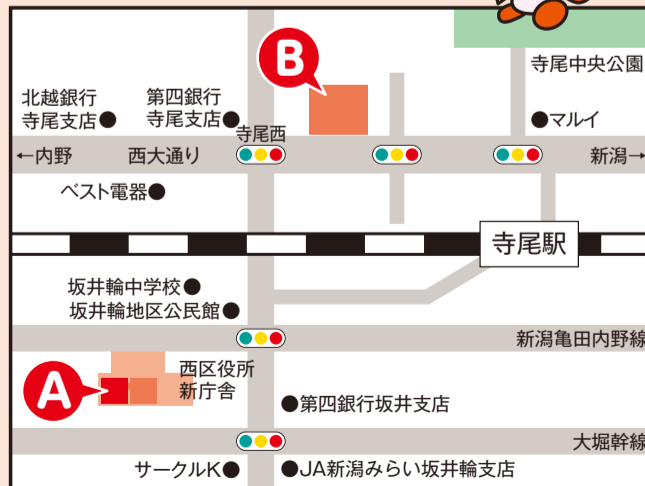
B

寺尾中央公園

北越銀行
寺尾支店●

第四銀行
寺尾支店●

寺尾西

●マルイ

←内野

西大通り

新潟→

ベスト電器●

寺尾駅

坂井輪中学校●

坂井輪地区公民館●

新潟亀田内野線

A

西区役所
新庁舎

●第四銀行坂井支店

大堀幹線

サークルK●

●JA新潟みらい坂井輪支店